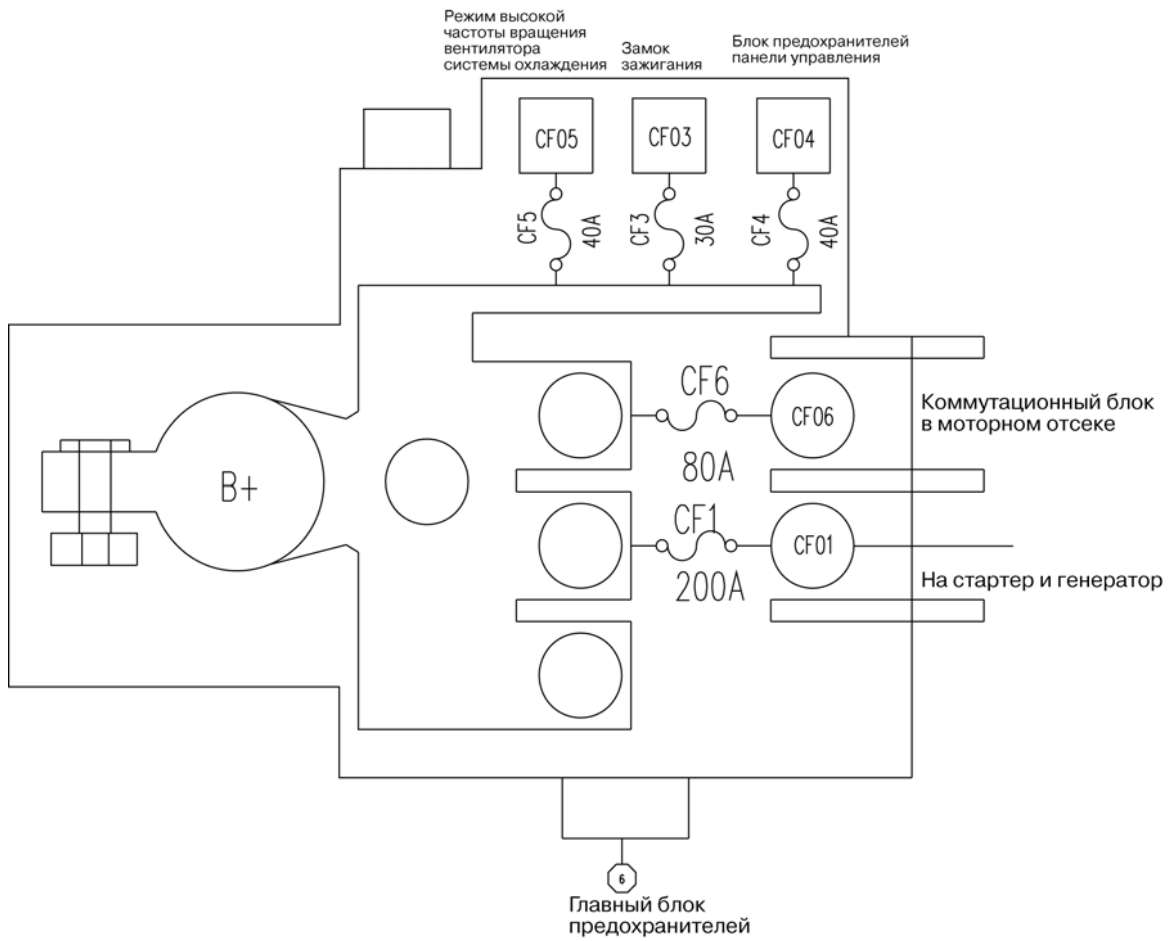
Режим высокой частоты вращения вентилятора системы охлаждения

Замок зажигания

Блок предохранителей панели управления

CF05

CF03

CF04

CF5 40A

CF3 30A

CF4 40A

CF6

CF06

80A

Коммутационный блок в моторном отсеке

B+

CF1

CF01

200A

На стартер и генератор

6

Главный блок предохранителей